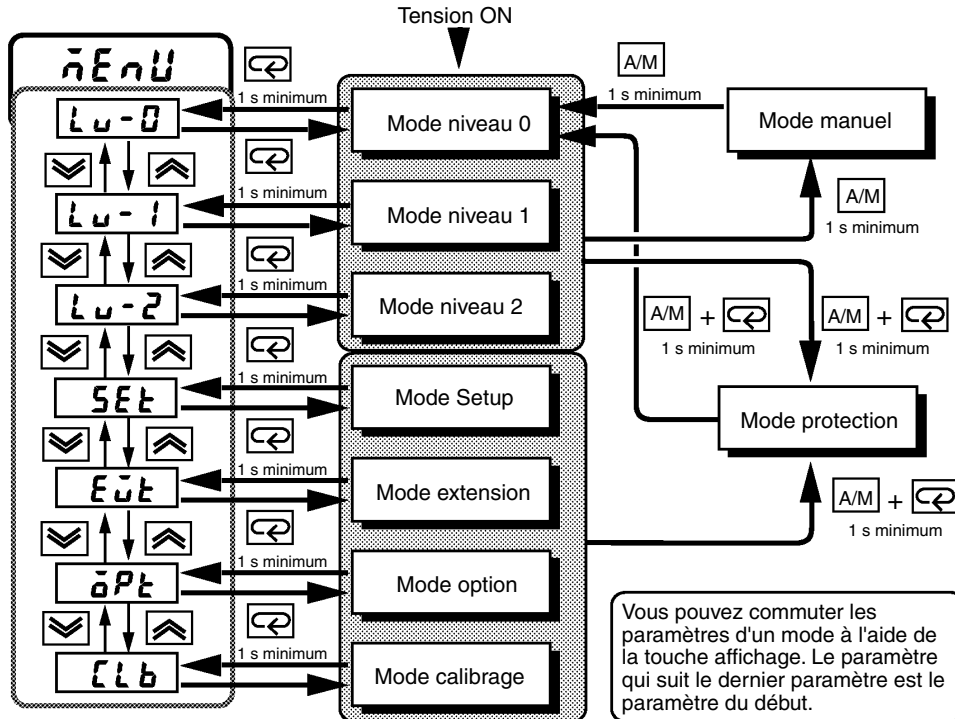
Tension ON

m̄EnU

Lu-0

Lu-1

Lu-2

SEt

Eūt

ōPt

CLb

1 s minimum

Mode niveau 0

1 s minimum

Mode niveau 1

1 s minimum

Mode niveau 2

1 s minimum

Mode Setup

1 s minimum

Mode extension

1 s minimum

Mode option

1 s minimum

Mode calibrage

A/M

1 s minimum

Mode manuel

A/M

1 s minimum

A/M +

1 s minimum

A/M +

1 s minimum

Mode protection

A/M +

1 s minimum

Vous pouvez commuter les paramètres d'un mode à l'aide de la touche affichage. Le paramètre qui suit le dernier paramètre est le paramètre du début.